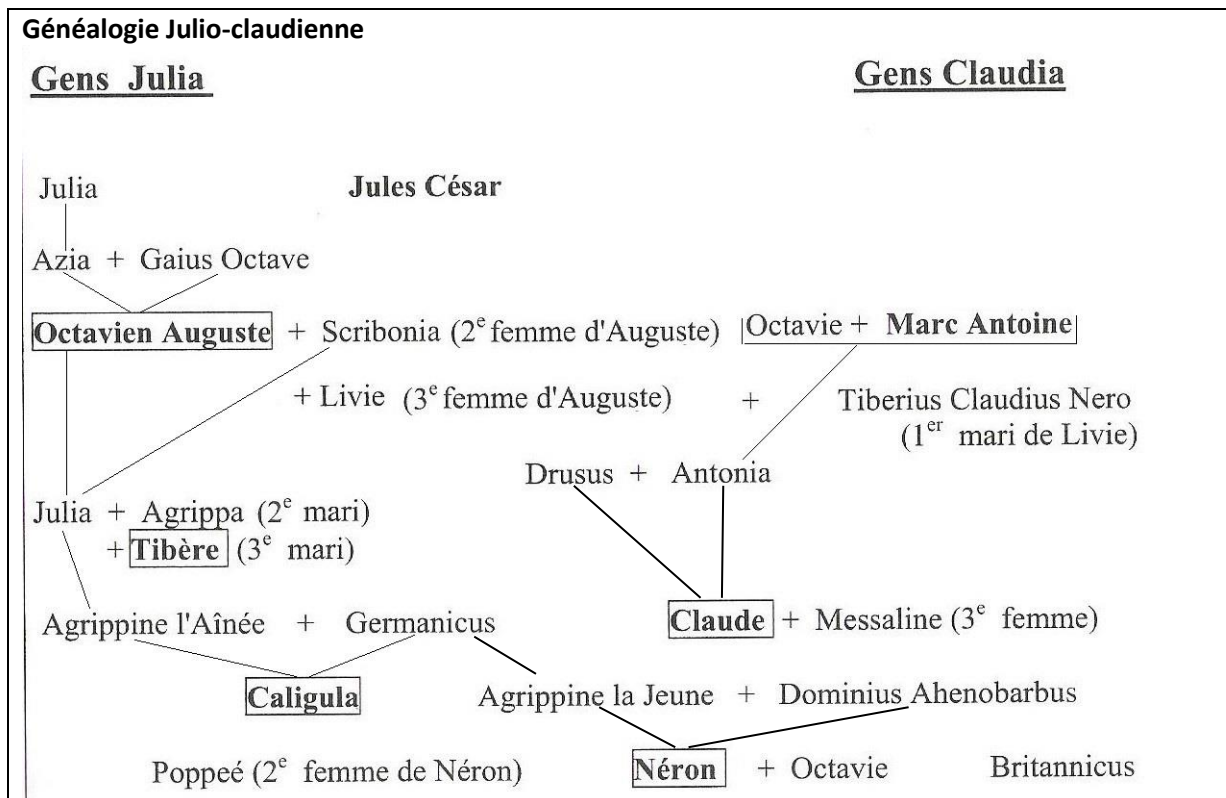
Généalogie Julio-claudienne

Gens Julia

Gens Claudia

Julia

Jules César

Azia + Gaius Octave

Octavien Auguste + Scribonia (2$^{e}$ femme d'Auguste)

Octavie + Marc Antoine

+ Livie (3$^{e}$ femme d'Auguste) + Tiberius Claudius Nero (1$^{er}$ mari de Livie)

Drusus + Antonia

Julia + Agrippa (2$^{e}$ mari)
+ Tibère (3$^{e}$ mari)

Agrippine l'Aînée + Germanicus

Claude + Messaline (3$^{e}$ femme)

Caligula

Agrippine la Jeune + Dominius Ahenobarbus

Poppeé (2$^{e}$ femme de Néron)

Néron + Octavie

Britannicus